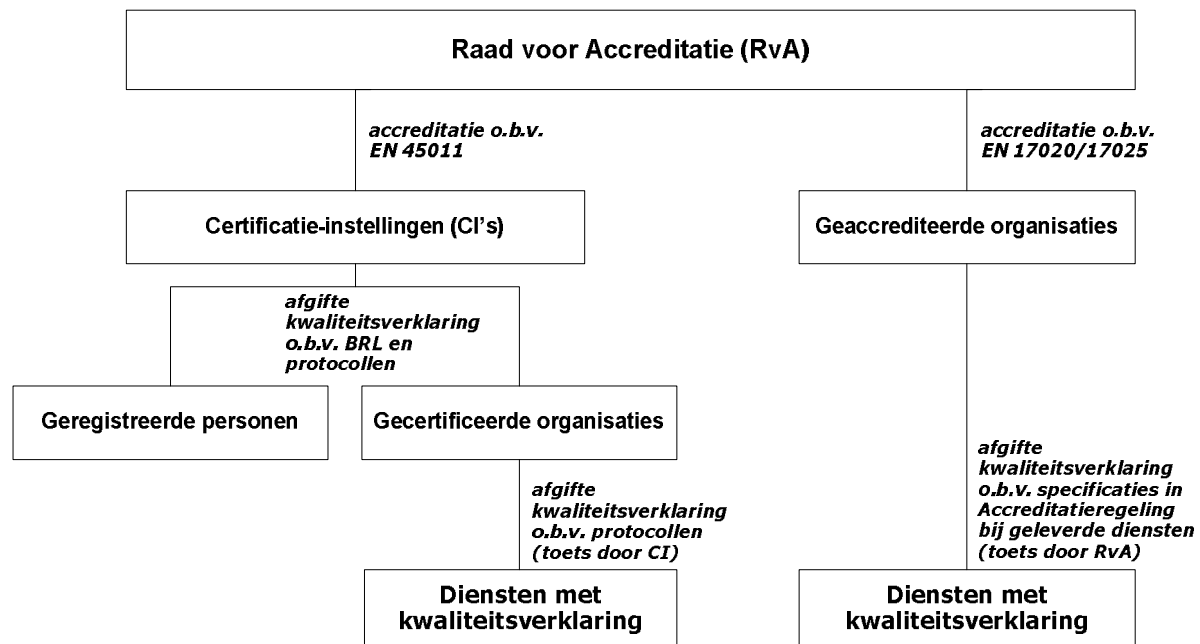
Raad voor Accreditatie (RvA)

accreditatie o.b.v. EN 45011

accreditatie o.b.v. EN 17020/17025

Certificatie-instellingen (CI's)

Geaccrediteerde organisaties

afgifte kwaliteitsverklaring o.b.v. BRL en protocollen

Geregistreerde personen

Gecertificeerde organisaties

afgifte kwaliteitsverklaring o.b.v. specificaties in Accreditatieregeling bij geleverde diensten (toets door RvA)

afgifte kwaliteitsverklaring o.b.v. protocollen (toets door CI)

Diensten met kwaliteitsverklaring

Diensten met kwaliteitsverklaring